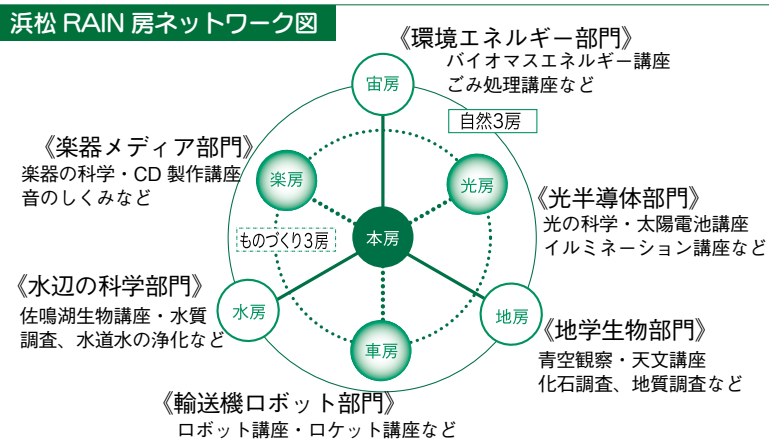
浜松 RAIN 房ネットワーク図

《環境エネルギー部門》
バイオマスエネルギー講座
ごみ処理講座など

宙房

自然3房

《楽器メディア部門》
楽器の科学・CD 製作講座
音のしくみなど

楽房

光房

《光半導体部門》
光の科学・太陽電池講座
イルミネーション講座など

ものづくり3房

本房

《水辺の科学部門》
佐鳴湖生物講座・水質調査、水道水の浄化など

水房

地房

《地学生物部門》
青空観察・天文講座
化石調査、地質調査など

車房

《輸送機ロボット部門》
ロボット講座・ロケット講座など